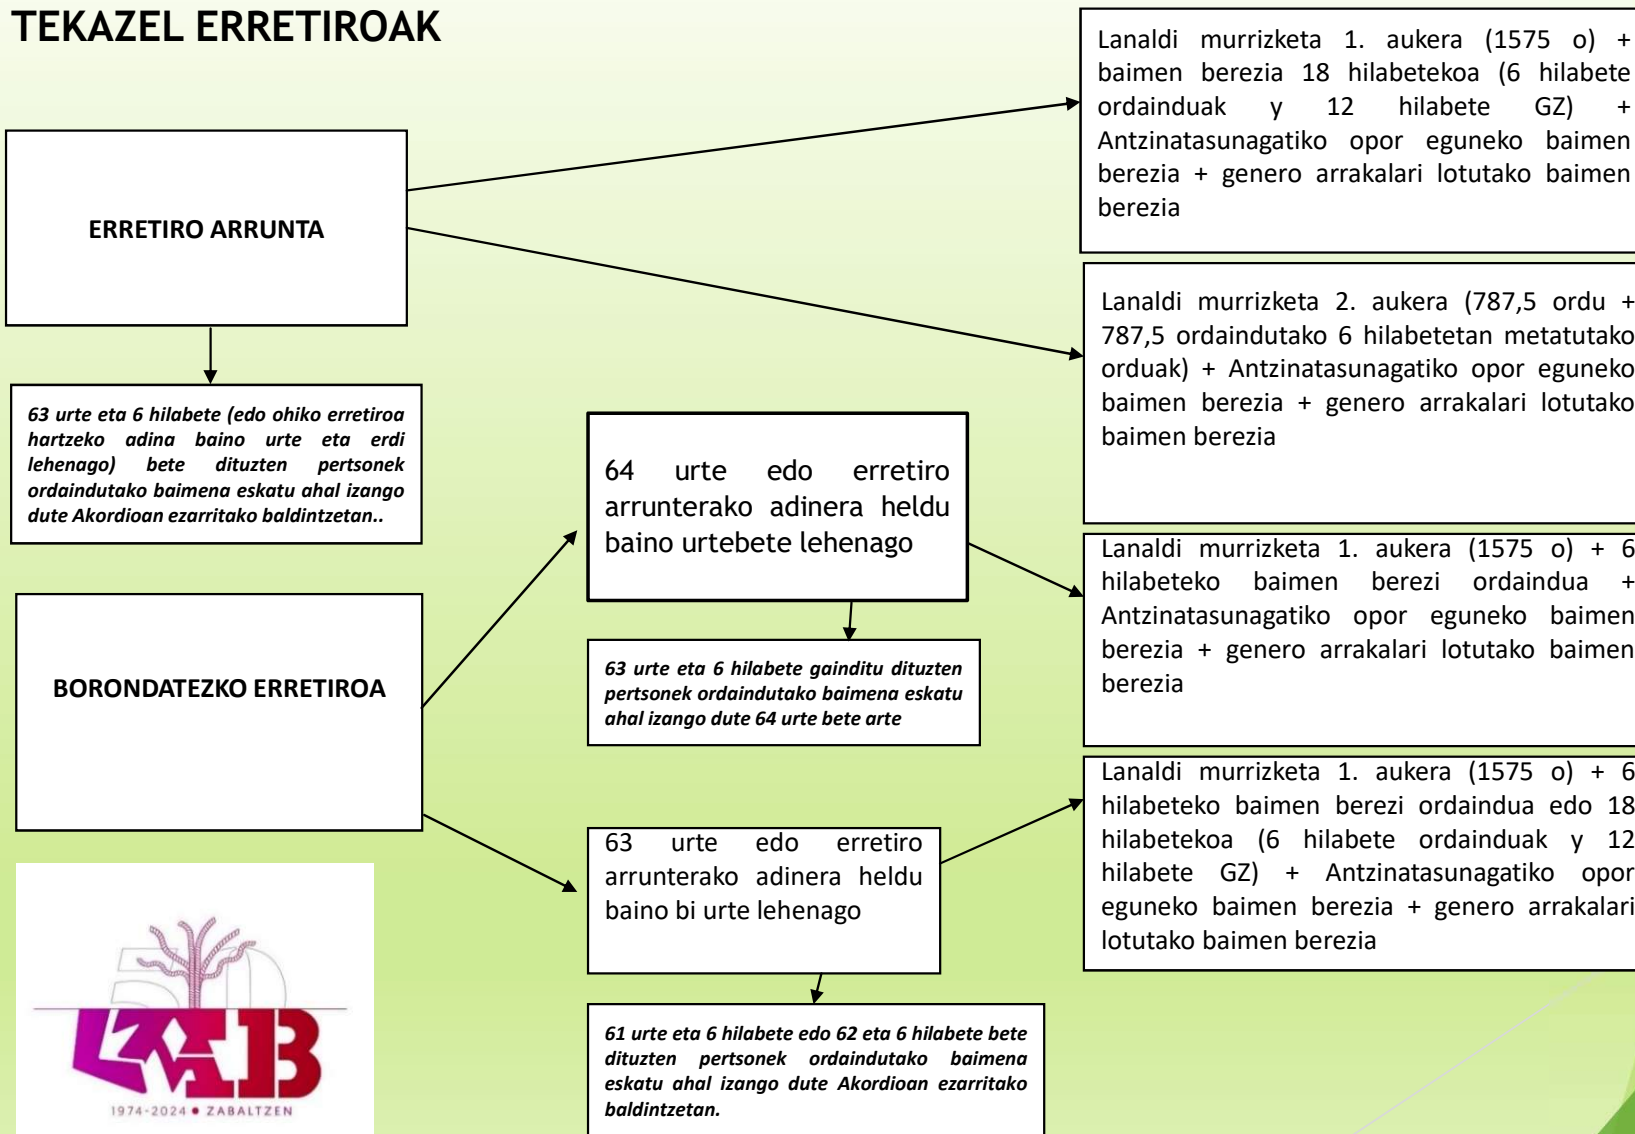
TEKAZEL ERRETIROAK

ERRETIRO ARRUNTA

63 urte eta 6 hilabete (edo ohiko erretiroa hartzeko adina baino urte eta erdi lehenago) bete dituzten pertsonek ordaindutako baimena eskatu ahal izango dute Akordioan ezarritako baldintzetan..

Lanaldi murrizketa 1. aukera (1575 o) + baimen berezia 18 hilabetekoa (6 hilabete ordainduak y 12 hilabete GZ) + Antzinatasunagatiko opor eguneko baimen berezia + genero arrakalari lotutako baimen berezia

Lanaldi murrizketa 2. aukera (787,5 ordu + 787,5 ordaindutako 6 hilabetetan metatutako orduak) + Antzinatasunagatiko opor eguneko baimen berezia + genero arrakalari lotutako baimen berezia

BORONDATEZKO ERRETIROA

64 urte edo erretiro arrunterako adinera heldu baino urtebete lehenago

63 urte eta 6 hilabete gainditu dituzten pertsonek ordaindutako baimena eskatu ahal izango dute 64 urte bete arte

Lanaldi murrizketa 1. aukera (1575 o) + 6 hilabeteko baimen berezi ordaindua + Antzinatasunagatiko opor eguneko baimen berezia + genero arrakalari lotutako baimen berezia

63 urte edo erretiro arrunterako adinera heldu baino bi urte lehenago

61 urte eta 6 hilabete edo 62 eta 6 hilabete bete dituzten pertsonek ordaindutako baimena eskatu ahal izango dute Akordioan ezarritako baldintzetan.

Lanaldi murrizketa 1. aukera (1575 o) + 6 hilabeteko baimen berezi ordaindua edo 18 hilabetekoa (6 hilabete ordainduak y 12 hilabete GZ) + Antzinatasunagatiko opor eguneko baimen berezia + genero arrakalari lotutako baimen berezia

50
LAB
1974-2024 • ZABALTZEN